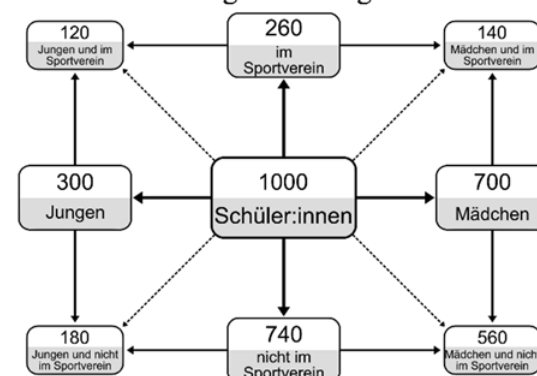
120
Jungen und im Sportverein

260
im Sportverein

140
Mädchen und im Sportverein

300
Jungen

1000
Schüler:innen

700
Mädchen

180
Jungen und nicht im Sportverein

740
nicht im Sportverein

560
Mädchen und nicht im Sportverein